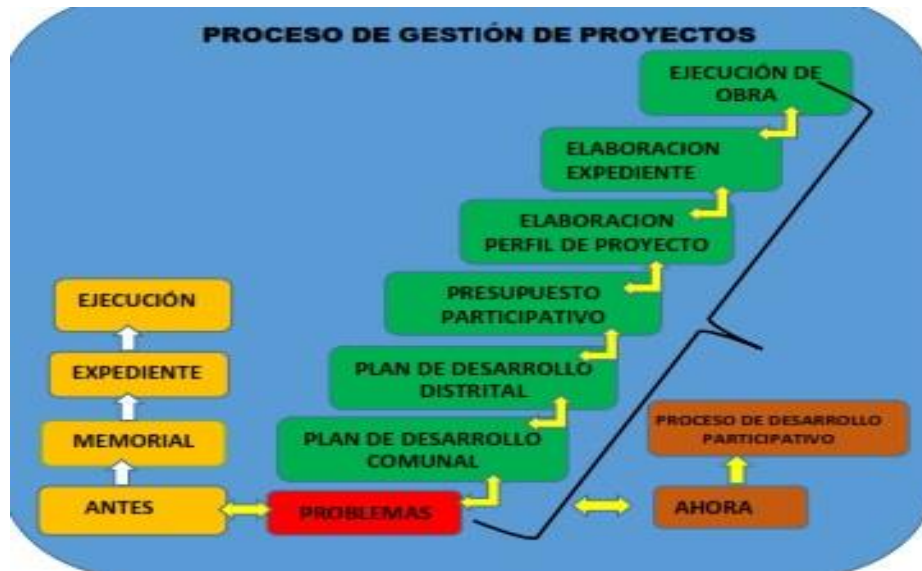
PROCESO DE GESTIÓN DE PROYECTOS

EJECUCIÓN DE OBRA

ELABORACION EXPEDIENTE

ELABORACION PERFIL DE PROYECTO

PRESUPUESTO PARTICIPATIVO

PLAN DE DESARROLLO DISTRITAL

PLAN DE DESARROLLO COMUNAL

EJECUCIÓN

EXPEDIENTE

MEMORIAL

ANTES

PROBLEMAS

PROCESO DE DESARROLLO PARTICIPATIVO

AHORA